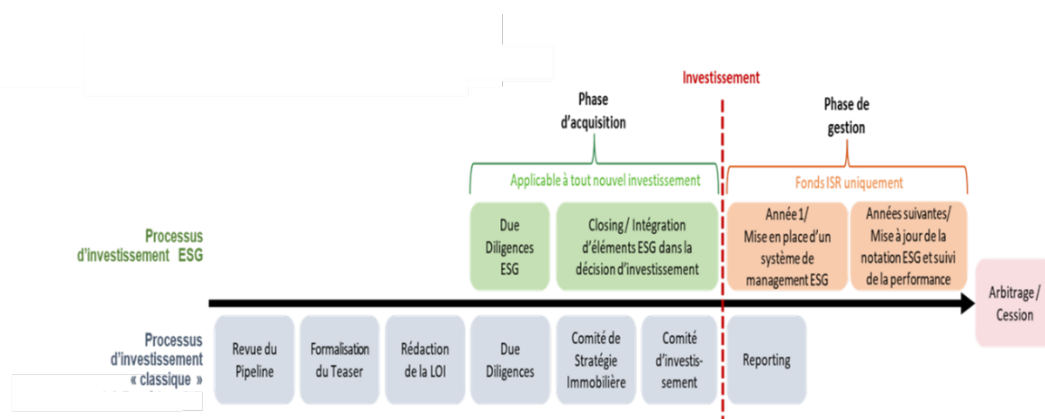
Investissement

Phase d'acquisition

Phase de gestion

Applicable à tout nouvel investissement

Fonds ISR uniquement

Processus d'investissement ESG

Due Diligences ESG

Closing / Intégration d'éléments ESG dans la décision d'investissement

Année 1/ Mise en place d'un système de management ESG

Années suivantes/ Mise à jour de la notation ESG et suivi de la performance

Arbitrage / Cession

Processus d'investissement « classique »

Revue du Pipeline

Formalisation du Teaser

Rédaction de la LOI

Due Diligences

Comité de Stratégie Immobilière

Comité d'investissement

Reporting